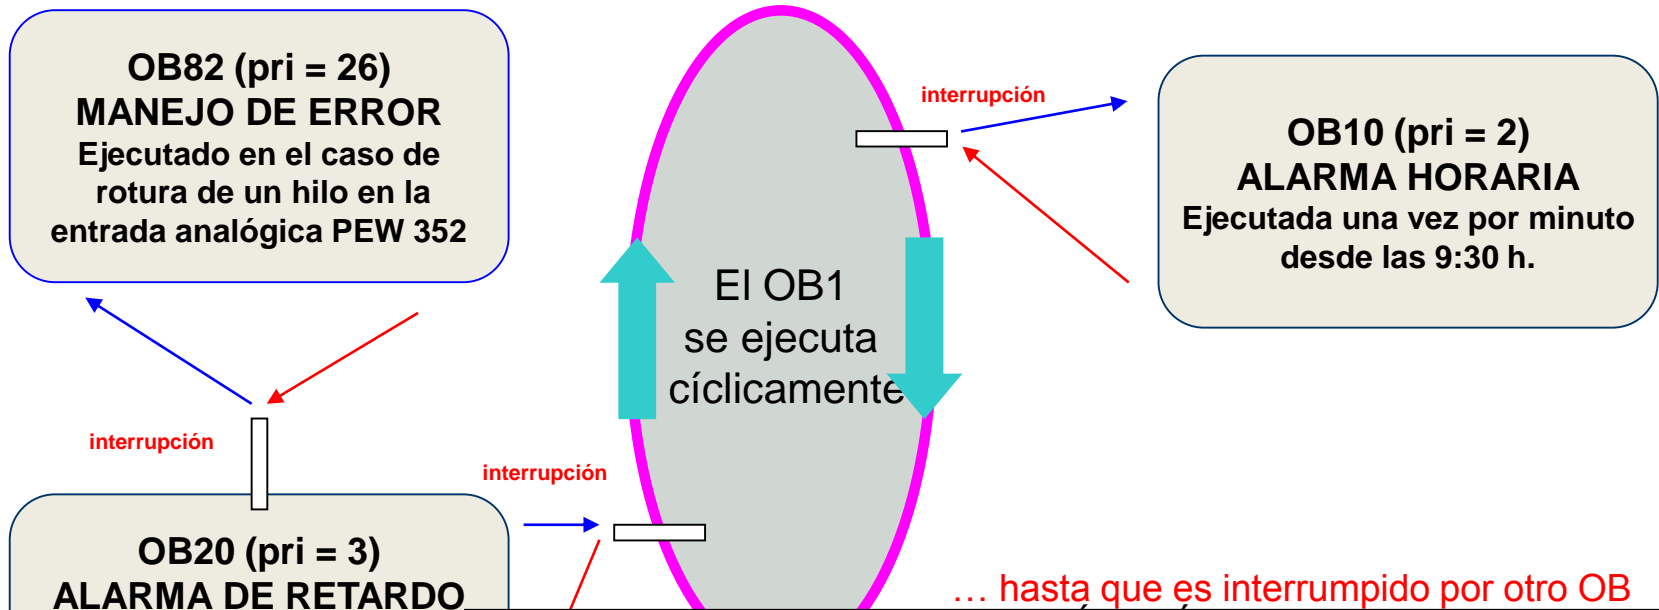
OB82 (pri = 26)
MANEJO DE ERROR
Ejecutado en el caso de rotura de un hilo en la entrada analógica PEW 352

interrupción

OB10 (pri = 2)
ALARMA HORARIA
Ejecutada una vez por minuto desde las 9:30 h.

El OB1
se ejecuta
cíclicamente

interrupción

interrupción

OB20 (pri = 3)
ALARMA DE RETARDO

… hasta que es interrumpido por otro OB